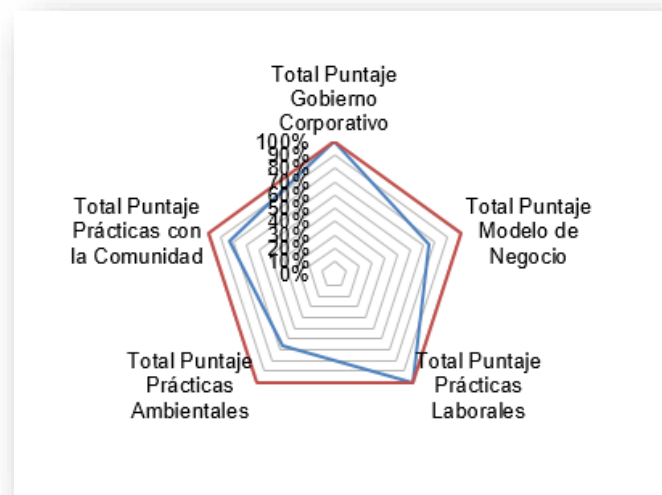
Total Puntaje Gobierno Corporativo

100%
90%
80%
70%
60%
50%
40%
30%
20%
10%
0%

Total Puntaje Modelo de Negocio

Total Puntaje Prácticas Laborales

Total Puntaje Prácticas Ambientales

Total Puntaje Prácticas con la Comunidad